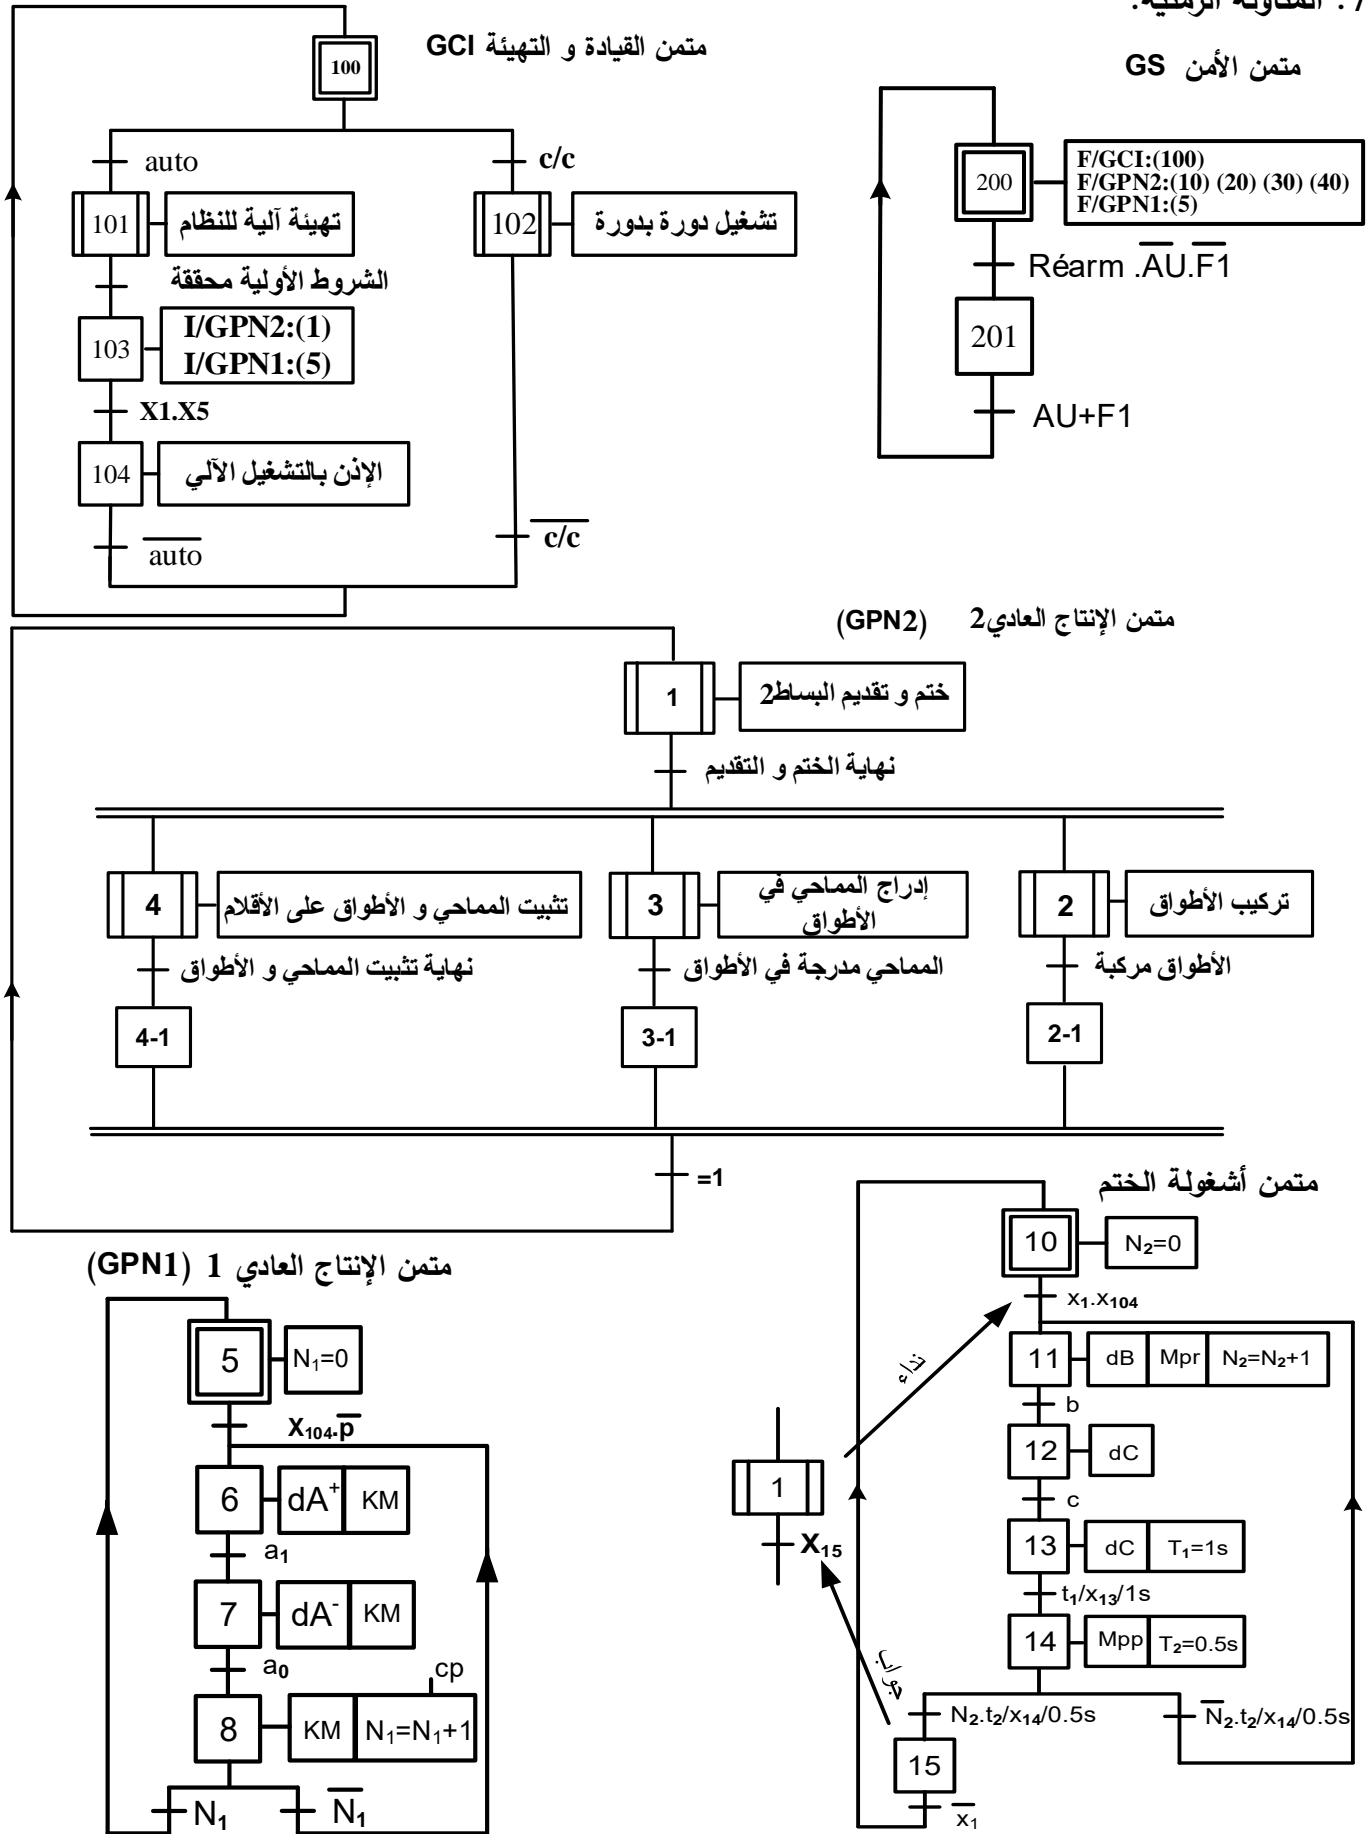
7. المتاولة الزمنية:

متمن القيادة و التهيئة GCI

100

auto

c/c

101

تهيئة آلية للنظام

102

تشغيل دورة بدورة

الشروط الأولية محققة

103

I/GPN2:(1)
I/GPN1:(5)

X1.X5

104

الإذن بالتشغيل الآلي

$\overline{auto}$

$\overline{c/c}$

متمن الأمن GS

200

F/GCI:(100)
F/GPN2:(10) (20) (30) (40)
F/GPN1:(5)

Réarm $.\overline{AU}.\overline{F1}$

201

AU+F1

متمن الإنتاج العادي2 (GPN2)

1

ختم و تقديم البساط2

نهاية الختم و التقديم

4

تثبيت المماحي و الأطواق على الأقلام

3

إدراج المماحي في الأطواق

2

تركيب الأطواق

نهاية تثبيت المماحي و الأطواق

المماحي مدرجة في الأطواق

الأطواق مركبة

4-1

3-1

2-1

=1

متمن الإنتاج العادي 1 (GPN1)

5

$N_1$=0

$X_{104}.\overline{p}$

6

$dA^+$

KM

$a_1$

7

$dA^-$

KM

$a_0$

cp

8

KM

$N_1=N_1+1$

$N_1$

$\overline{N_1}$

متمن أشغولة الختم

10

$N_2$=0

$x_1.x_{104}$

نداء

11

dB

Mpr

$N_2=N_2+1$

b

12

dC

c

1

13

dC

$T_1$=1s

$X_{15}$

$t_1/x_{13}/1s$

14

Mpp

$T_2$=0.5s

جواب

$N_2.t_2/x_{14}/0.5s$

$\overline{N_2}.t_2/x_{14}/0.5s$

15

$\overline{x_1}$